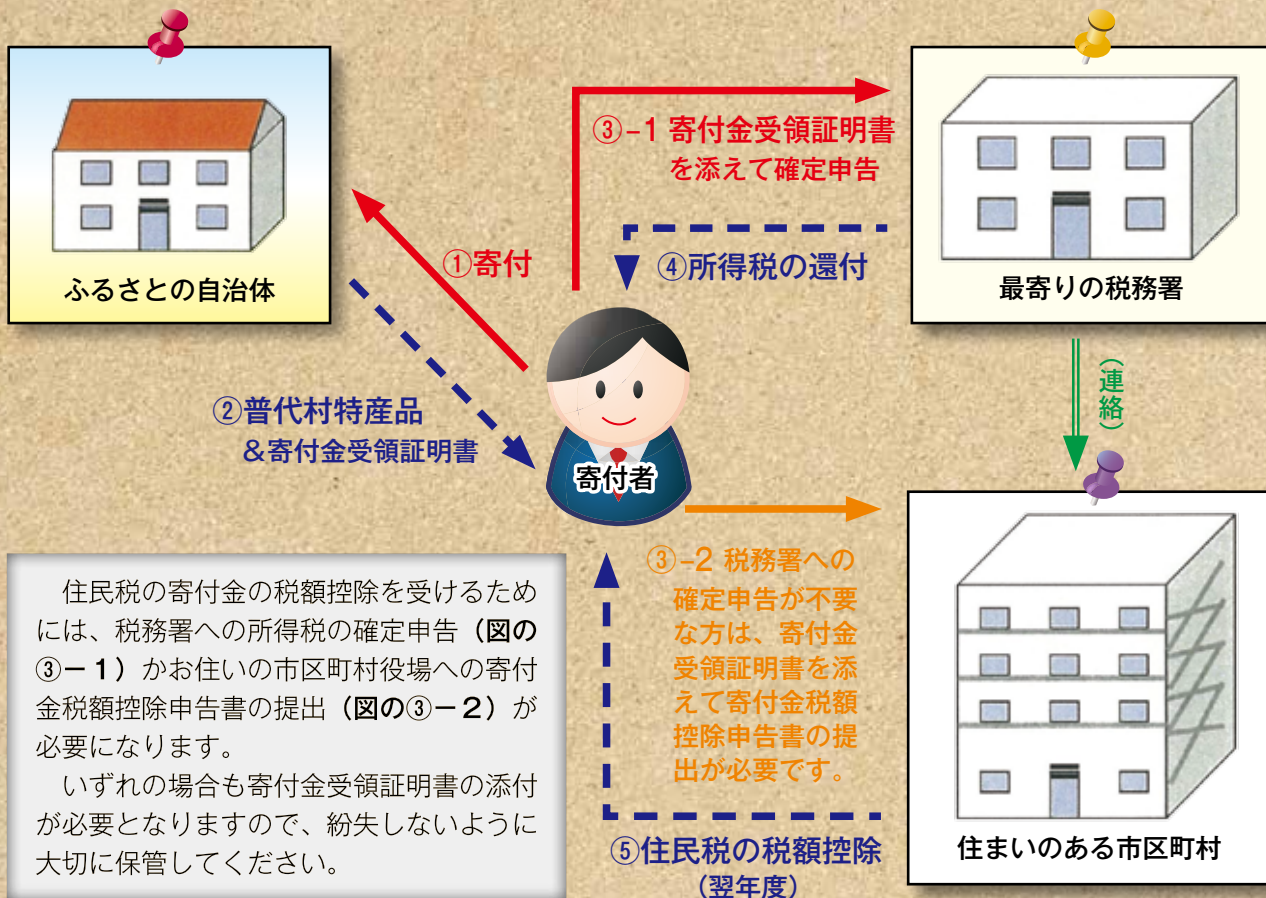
ふるさとの自治体

①寄付

②普代村特産品
＆寄付金受領証明書

③-1 寄付金受領証明書
を添えて確定申告

④所得税の還付

最寄りの税務署

（連絡）

寄付者

③-2 税務署への確定申告が不要な方は、寄付金受領証明書を添えて寄付金税額控除申告書の提出が必要です。

住まいのある市区町村

⑤住民税の税額控除
（翌年度）

住民税の寄付金の税額控除を受けるためには、税務署への所得税の確定申告（図の③－１）かお住いの市区町村役場への寄付金税額控除申告書の提出（図の③－２）が必要になります。

いずれの場合も寄付金受領証明書の添付が必要となりますので、紛失しないように大切に保管してください。